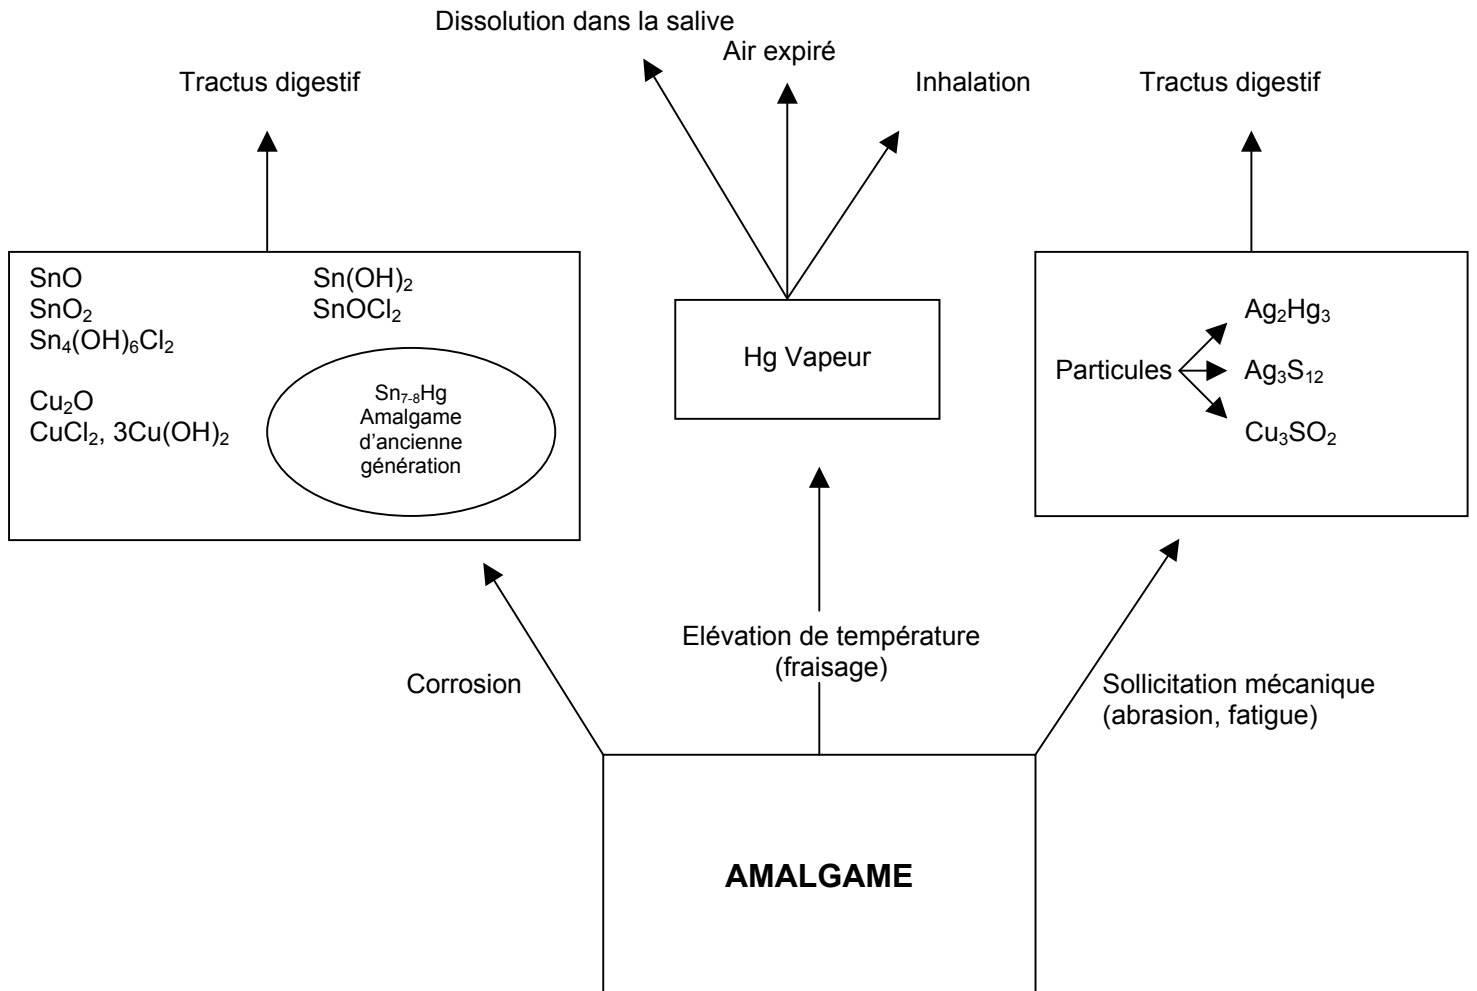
Dissolution dans la salive

Air expiré

Tractus digestif

Inhalation

Tractus digestif

$SnO$
$SnO_2$
$Sn_4(OH)_6Cl_2$

$Sn(OH)_2$
$SnOCl_2$

$Cu_2O$
$CuCl_2$, $3Cu(OH)_2$

$Sn_{7-8}Hg$
Amalgame d'ancienne génération

Hg Vapeur

Particules

$Ag_2Hg_3$
$Ag_3S_{12}$
$Cu_3SO_2$

Corrosion

Elévation de température (fraisage)

Sollicitation mécanique (abrasion, fatigue)

**AMALGAME**